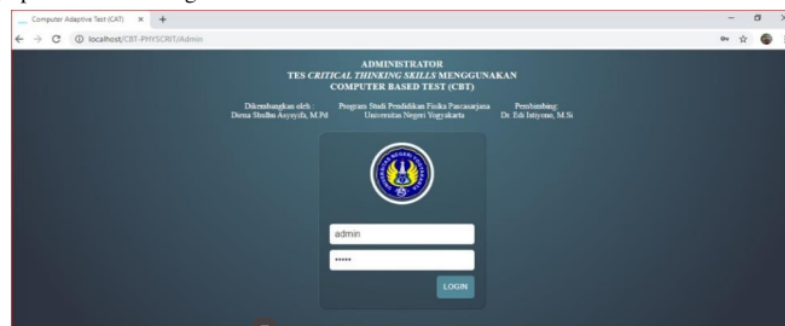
Computer Adaptive Test (CAT)

localhost/CBT-PHYSCRIT/Admin

ADMINISTRATOR
TES *CRITICAL THINKING SKILLS* MENGGUNAKAN
COMPUTER BASED TEST (CBT)

Dikembangkan oleh :
Diena Shulhu Asysyifa, M.Pd

Program Studi Pendidikan Fisika Pascasarjana
Universitas Negeri Yogyakarta

Pembimbing:
Dr. Edi Istiyono, M.Si

admin
•••••
LOGIN